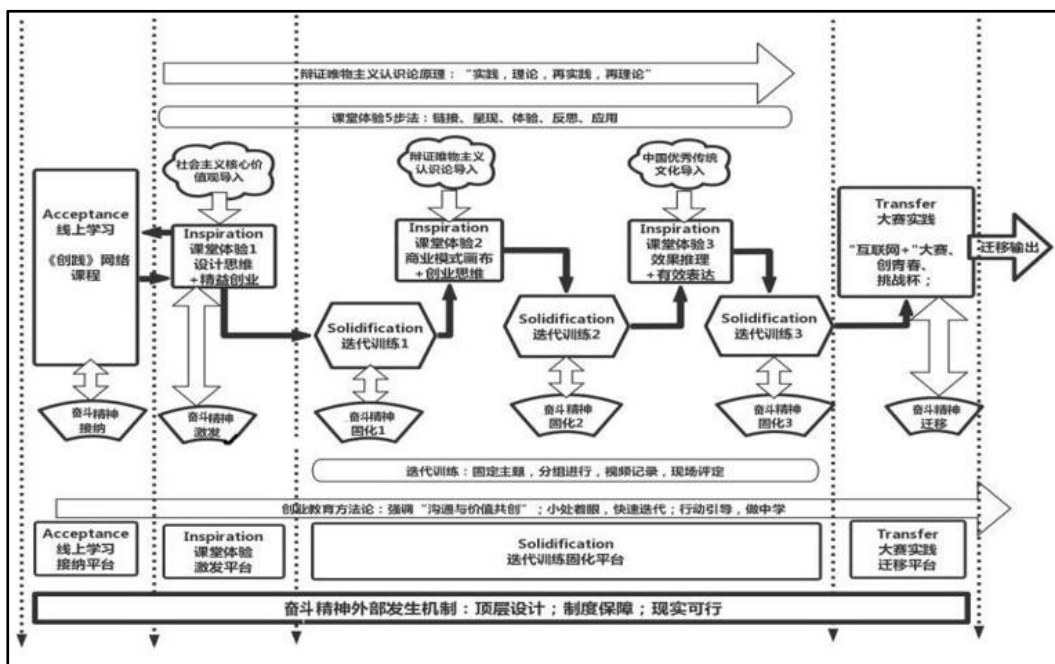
辩证唯物主义认识论原理："实践，理论，再实践，再理论"

课堂体验5步法：链接、呈现、体验、反思、应用

社会主义核心价值观导入

辩证唯物主义认识论导入

中国优秀传统文化导入

Acceptance
线上学习
《创践》网络课程

Inspiration
课堂体验1
设计思维
+精益创业

Inspiration
课堂体验2
商业模式画布
+创业思维

Inspiration
课堂体验3
效果推理
+有效表达

Transfer
大赛实践
"互联网+"大赛、创青春、挑战杯；

迁移输出

Solidification
迭代训练1

Solidification
迭代训练2

Solidification
迭代训练3

奋斗精神
接纳

奋斗精神
激发

奋斗精神
固化1

奋斗精神
固化2

奋斗精神
固化3

奋斗精神
迁移

迭代训练：固定主题，分组进行，视频记录，现场评定

创业教育方法论：强调"沟通与价值共创"；小处着眼，快速迭代；行动引导，做中学

Acceptance
线上学习
接纳平台

Inspiration
课堂体验
激发平台

Solidification
迭代训练固化平台

Transfer
大赛实践
迁移平台

奋斗精神外部发生机制：顶层设计；制度保障；现实可行